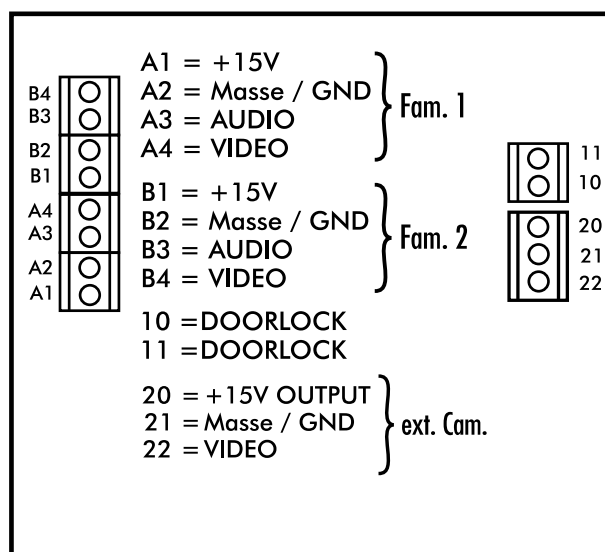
B4
B3
B2
B1
A4
A3
A2
A1

A1 = +15V
A2 = Masse / GND
A3 = AUDIO
A4 = VIDEO
Fam. 1

B1 = +15V
B2 = Masse / GND
B3 = AUDIO
B4 = VIDEO
Fam. 2

10 =DOORLOCK
11 =DOORLOCK

20 = +15V OUTPUT
21 = Masse / GND
22 = VIDEO
ext. Cam.

11
10
20
21
22